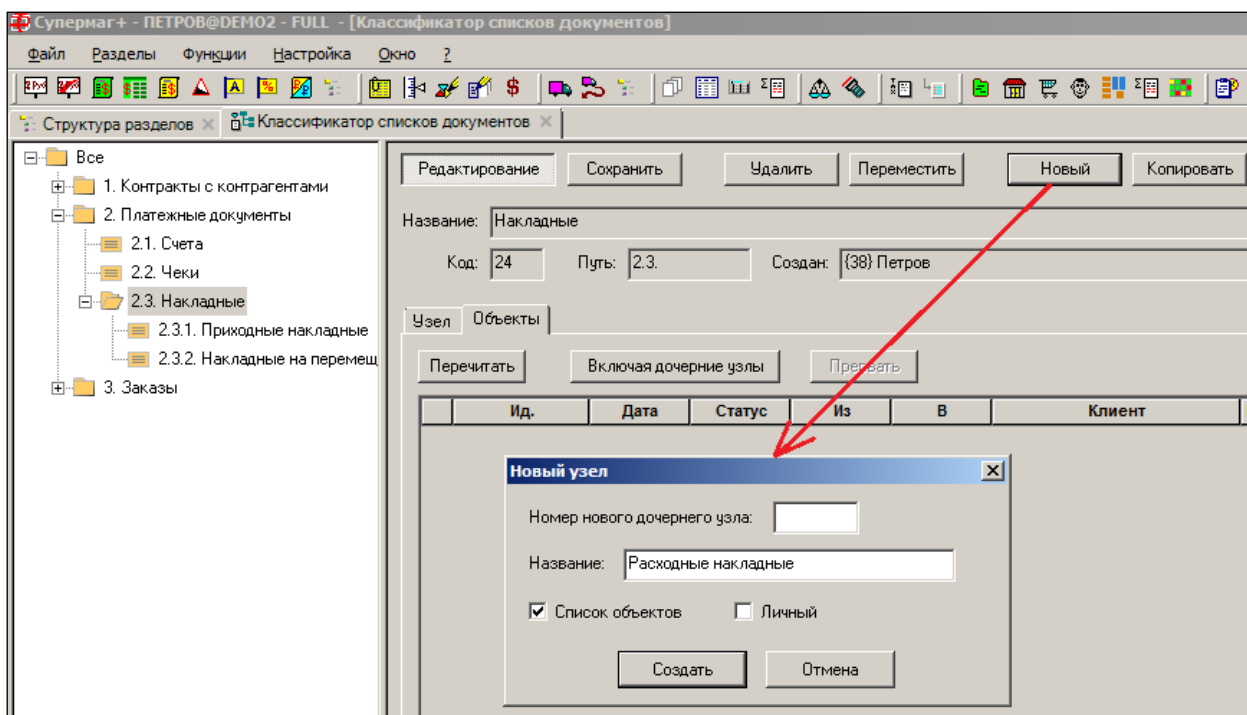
Супермаг+ - ПЕТРОВ@DEMO2 - FULL - [Классификатор списков документов]

Файл Разделы Функции Настройка Окно ?

Структура разделов × Классификатор списков документов ×

Все
1. Контракты с контрагентами
2. Платежные документы
2.1. Счета
2.2. Чеки
2.3. Накладные
2.3.1. Приходные накладные
2.3.2. Накладные на перемещ
3. Заказы

Редактирование Сохранить Удалить Переместить Новый Копировать

Название: Накладные

Код: 24 Путь: 2.3. Создан: {38} Петров

Узел Объекты

Перечитать Включая дочерние узлы Прервать

| | Ид. | Дата | Статус | Из | В | Клиент |
|---|---|---|---|---|---|---|

Новый узел

Номер нового дочернего узла:

Название: Расходные накладные

Список объектов Личный

Создать Отмена